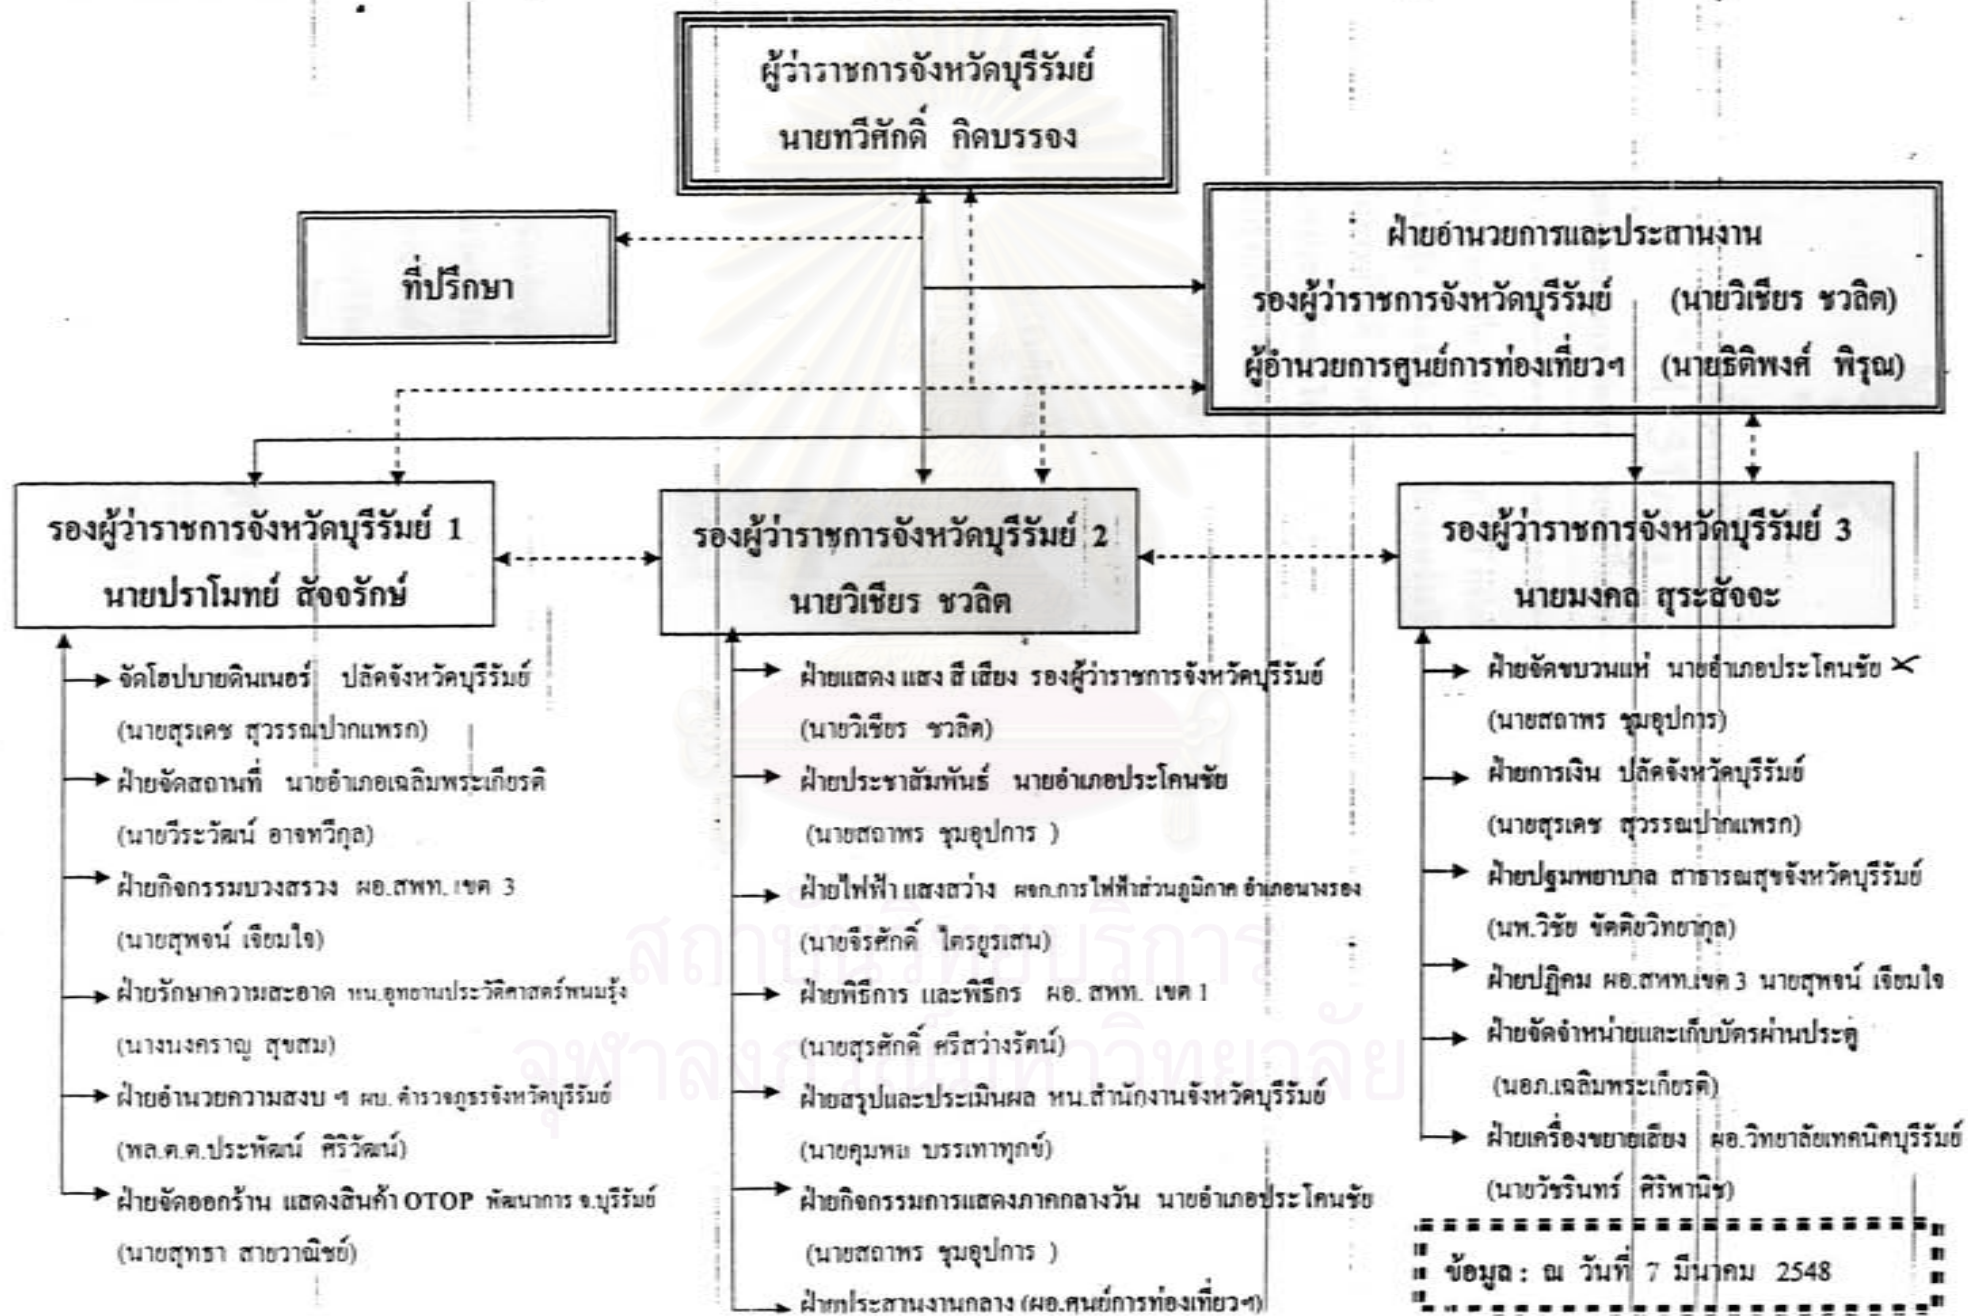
ผู้ว่าราชการจังหวัดบุรีรัมย์
นายทวีศักดิ์ กิคบรรจง

ที่ปรึกษา

ฝ่ายอำนวยการและประสานงาน
รองผู้ว่าราชการจังหวัดบุรีรัมย์ (นายวิเชียร ชวลิต)
ผู้อำนวยการศูนย์การท่องเที่ยวฯ (นายธิติพงศ์ พิรุณ)

รองผู้ว่าราชการจังหวัดบุรีรัมย์ 1
นายปราโมทย์ สัจจรักษ์

รองผู้ว่าราชการจังหวัดบุรีรัมย์ 2
นายวิเชียร ชวลิต

รองผู้ว่าราชการจังหวัดบุรีรัมย์ 3
นายมงคล สุระสัจจะ

จัดโฮปบายดินเนอร์ ปลัดจังหวัดบุรีรัมย์ (นายสุรเดช สุวรรณปากแพรก)
ฝ่ายจัดสถานที่ นายอำเภอเฉลิมพระเกียรติ (นายวีระวัฒน์ อาจหวีกุล)
ฝ่ายกิจกรรมบวงสรวง ผอ.สพท.เขต 3 (นายสุพจน์ เจียมใจ)
ฝ่ายรักษาความสะอาด หน.อุทยานประวัติศาสตร์พนมรุ้ง (นางนงคราญ สุขสม)
ฝ่ายอำนวยความสงบ ฯ ผบ.ตำรวจภูธรจังหวัดบุรีรัมย์ (พล.ต.ต.ประพัฒน์ ศิริวัฒน์)
ฝ่ายจัดออกร้าน แสดงสินค้า OTOP พัฒนาการ จ.บุรีรัมย์ (นายสุทธา สายวาณิชย์)

ฝ่ายแสดง แสง สี เสียง รองผู้ว่าราชการจังหวัดบุรีรัมย์ (นายวิเชียร ชวลิต)
ฝ่ายประชาสัมพันธ์ นายอำเภอประโคนชัย (นายสถาพร ชุมอุปการ )
ฝ่ายไฟฟ้า แสงสว่าง ผจก.การไฟฟ้าส่วนภูมิภาค อำเภอนางรอง (นายจีรศักดิ์ ไตรยูรเสน)
ฝ่ายพิธีการ และพิธีกร ผอ. สพท. เขต 1 (นายสุรศักดิ์ ศรีสว่างรัตน์)
ฝ่ายสรุปและประเมินผล หน.สำนักงานจังหวัดบุรีรัมย์ (นายคุมพล บรรเทาทุกข์)
ฝ่ายกิจกรรมการแสดงภาคกลางวัน นายอำเภอประโคนชัย (นายสถาพร ชุมอุปการ )
ฝ่ายประสานงานกลาง (ผอ.ศูนย์การท่องเที่ยวฯ)

ฝ่ายจัดขบวนแห่ นายอำเภอประโคนชัย (นายสถาพร ชุมอุปการ)
ฝ่ายการเงิน ปลัดจังหวัดบุรีรัมย์ (นายสุรเดช สุวรรณปากแพรก)
ฝ่ายปฐมพยาบาล สาธารณสุขจังหวัดบุรีรัมย์ (นพ.วิชัย ขัดติยวิทยากุล)
ฝ่ายปฏิคม ผอ.สพท.เขต 3 นายสุพจน์ เจียมใจ
ฝ่ายจัดจำหน่ายและเก็บบัตรผ่านประตู (นอภ.เฉลิมพระเกียรติ)
ฝ่ายเครื่องขยายเสียง ผอ.วิทยาลัยเทคนิคบุรีรัมย์ (นายวัชรินทร์ ศิริพานิช)

ข้อมูล : ณ วันที่ 7 มีนาคม 2548

สถาบันวิทยบริการ
จุฬาลงกรณ์มหาวิทยาลัย